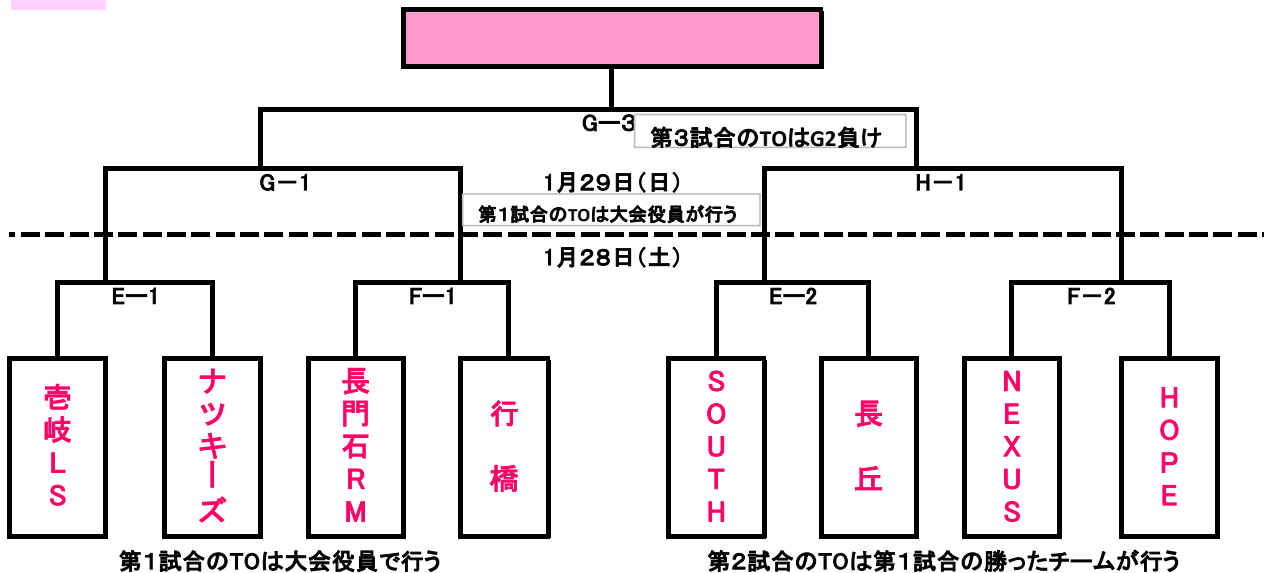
G—3
第3試合のTOはG2負け

G—1

1月29日（日）

第1試合のTOは大会役員が行う

H—1

1月28日（土）

E—1

F—1

E—2

F—2

壱岐LS

ナッキーズ

長門石RM

行橋

SOUTH

長丘

NEXUS

HOPE

第1試合のTOは大会役員で行う

第2試合のTOは第1試合の勝ったチームが行う